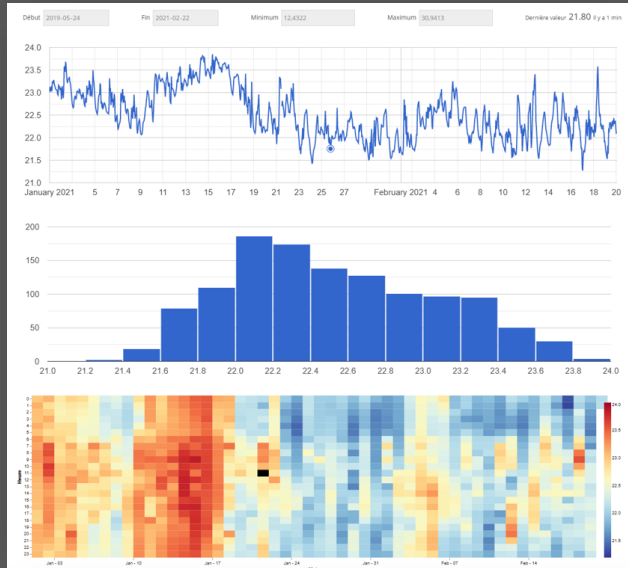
Début 2019-05-24 Fin 2021-02-22 Minimum 12,4322 Maximum 30,9413 Dernière valeur 21.80 il y a 1 min

24.0
23.5
23.0
22.5
22.0
21.5
21.0
January 2021 5 7 9 11 13 15 17 19 21 23 25 27 February 2021 4 6 8 10 12 14 16 18 20

200
150
100
50
0
21.0 21.2 21.4 21.6 21.8 22.0 22.2 22.4 22.6 22.8 23.0 23.2 23.4 23.6 23.8 24.0

Heure
0 1 2 3 4 5 6 7 8 9 10 11 12 13 14 15 16 17 18 19 20 21 22 23
Jan - 03 Jan - 10 Jan - 17 Jan - 24 Jan - 31 Feb - 07 Feb - 14
24.0 23.5 23.0 22.5 22.0 21.5